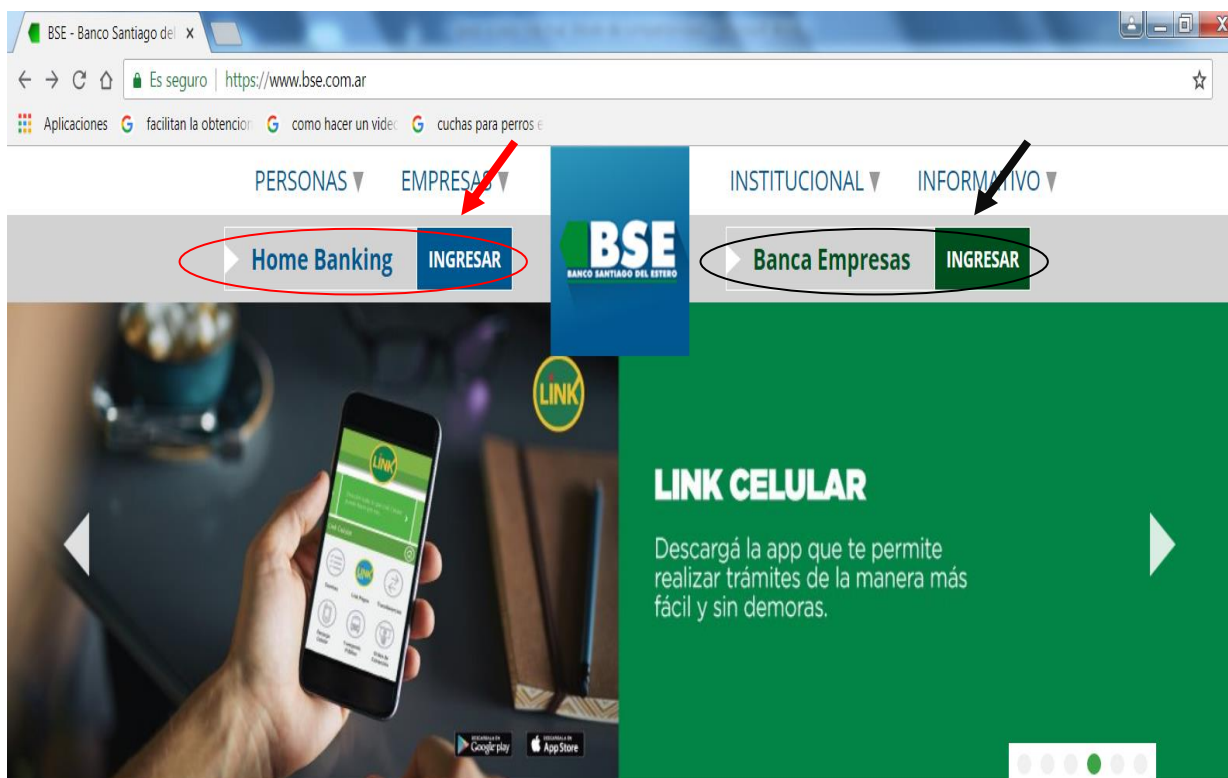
BSE - Banco Santiago del ×

Es seguro | https://www.bse.com.ar

Aplicaciones facilitan la obtencion como hacer un video cuchas para perros

PERSONAS ▼ EMPRESAS ▼ INSTITUCIONAL ▼ INFORMATIVO ▼

Home Banking INGRESAR

BSE BANCO SANTIAGO DEL ESTERO

Banca Empresas INGRESAR

LINK

LINK CELULAR

Descargá la app que te permite realizar trámites de la manera más fácil y sin demoras.

Google play App Store